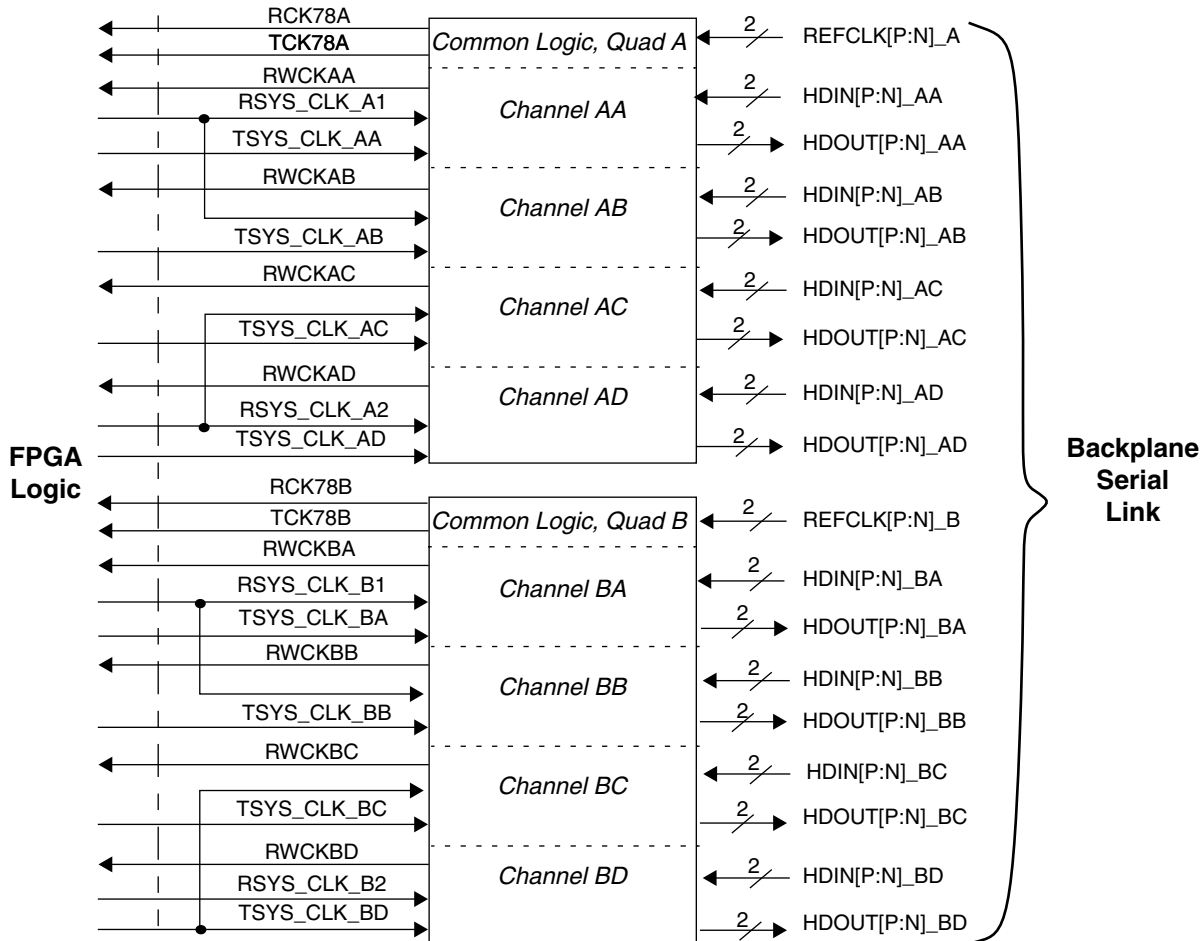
RCK78A
TCK78A
RWCKAA
RSYS_CLK_A1
TSYS_CLK_AA
RWCKAB
TSYS_CLK_AB
RWCKAC
TSYS_CLK_AC
RWCKAD
RSYS_CLK_A2
TSYS_CLK_AD

Common Logic, Quad A
Channel AA
Channel AB
Channel AC
Channel AD

2 REFCLK[P:N]_A
2 HDIN[P:N]_AA
2 HDOUT[P:N]_AA
2 HDIN[P:N]_AB
2 HDOUT[P:N]_AB
2 HDIN[P:N]_AC
2 HDOUT[P:N]_AC
2 HDIN[P:N]_AD
2 HDOUT[P:N]_AD

FPGA Logic

Backplane Serial Link

RCK78B
TCK78B
RWCKBA
RSYS_CLK_B1
TSYS_CLK_BA
RWCKBB
TSYS_CLK_BB
RWCKBC
TSYS_CLK_BC
RWCKBD
RSYS_CLK_B2
TSYS_CLK_BD

Common Logic, Quad B
Channel BA
Channel BB
Channel BC
Channel BD

2 REFCLK[P:N]_B
2 HDIN[P:N]_BA
2 HDOUT[P:N]_BA
2 HDIN[P:N]_BB
2 HDOUT[P:N]_BB
2 HDIN[P:N]_BC
2 HDOUT[P:N]_BC
2 HDIN[P:N]_BD
2 HDOUT[P:N]_BD